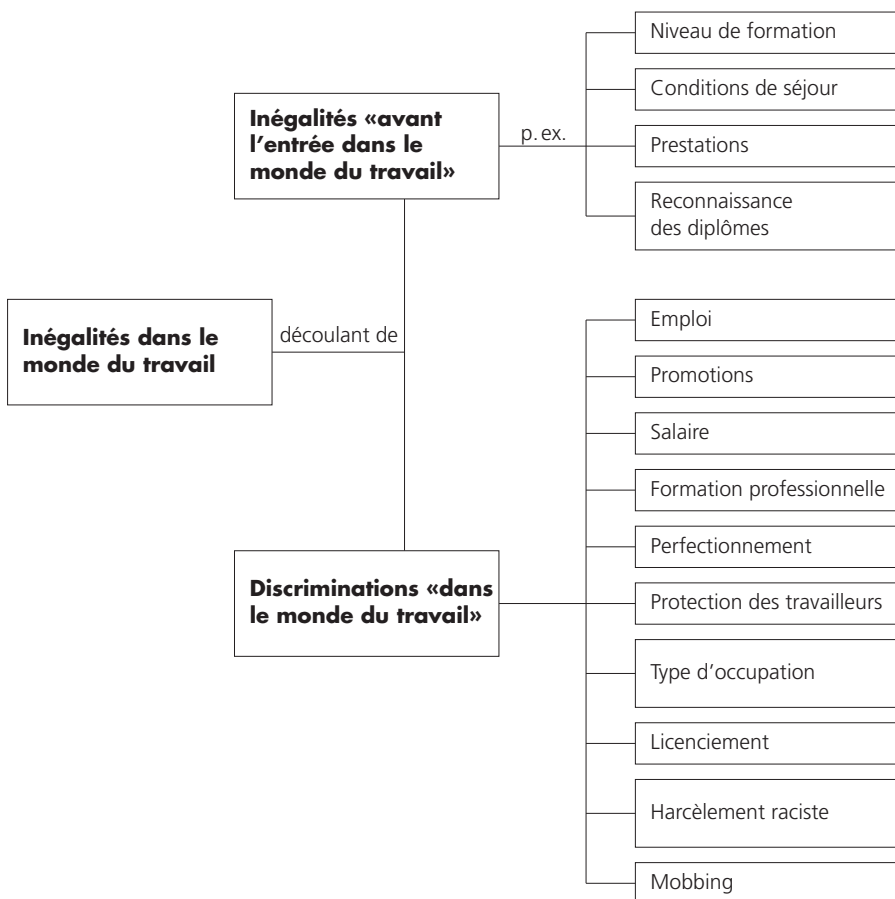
Inégalités dans le monde du travail

découlant de

Inégalités «avant l'entrée dans le monde du travail»

p. ex.

Niveau de formation

Conditions de séjour

Prestations

Reconnaissance des diplômes

Discriminations «dans le monde du travail»

Emploi

Promotions

Salaire

Formation professionnelle

Perfectionnement

Protection des travailleurs

Type d'occupation

Licenciement

Harcèlement raciste

Mobbing